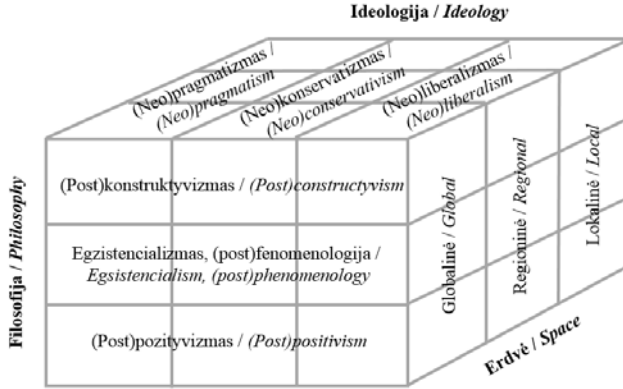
Ideologija / *Ideology*

(Neo)pragmatizmas / *(Neo)pragmatism*

(Neo)konservatizmas / *(Neo)conservativism*

(Neo)liberalizmas / *(Neo)liberalism*

Filosofija / *Philosophy*

(Post)konstruktyvizmas / *(Post)constructyvism*

Egzistencializmas, (post)fenomenologija / *Egsistencialism, (post)phenomenology*

(Post)pozityvizmas / *(Post)positivism*

Globalinė / *Global*

Regioninė / *Regional*

Lokalinė / *Local*

Erdvė / *Space*